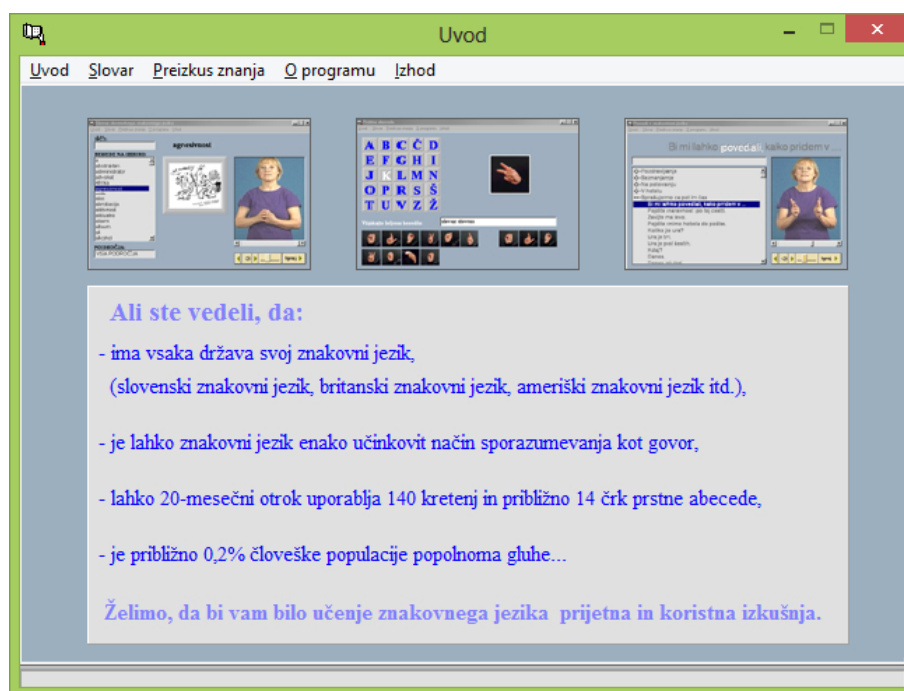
Uvod

Uvod Slovar Preizkus znanja O programu Izhod

agresivnost

A B C Č D
E F G H I
J K L M N
O P R S Š
T U V Z Ž

Bi mi lahko povedali, kako pridem v ...

Ali ste vedeli, da:

- ima vsaka država svoj znakovni jezik,
(slovenski znakovni jezik, britanski znakovni jezik, ameriški znakovni jezik itd.),

- je lahko znakovni jezik enako učinkovit način sporazumevanja kot govor,

- lahko 20-mesečni otrok uporablja 140 kretenj in približno 14 črk prstne abecede,

- je približno 0,2% človeške populacije popolnoma gluhe...

Želimo, da bi vam bilo učenje znakovnega jezika prijetna in koristna izkušnja.